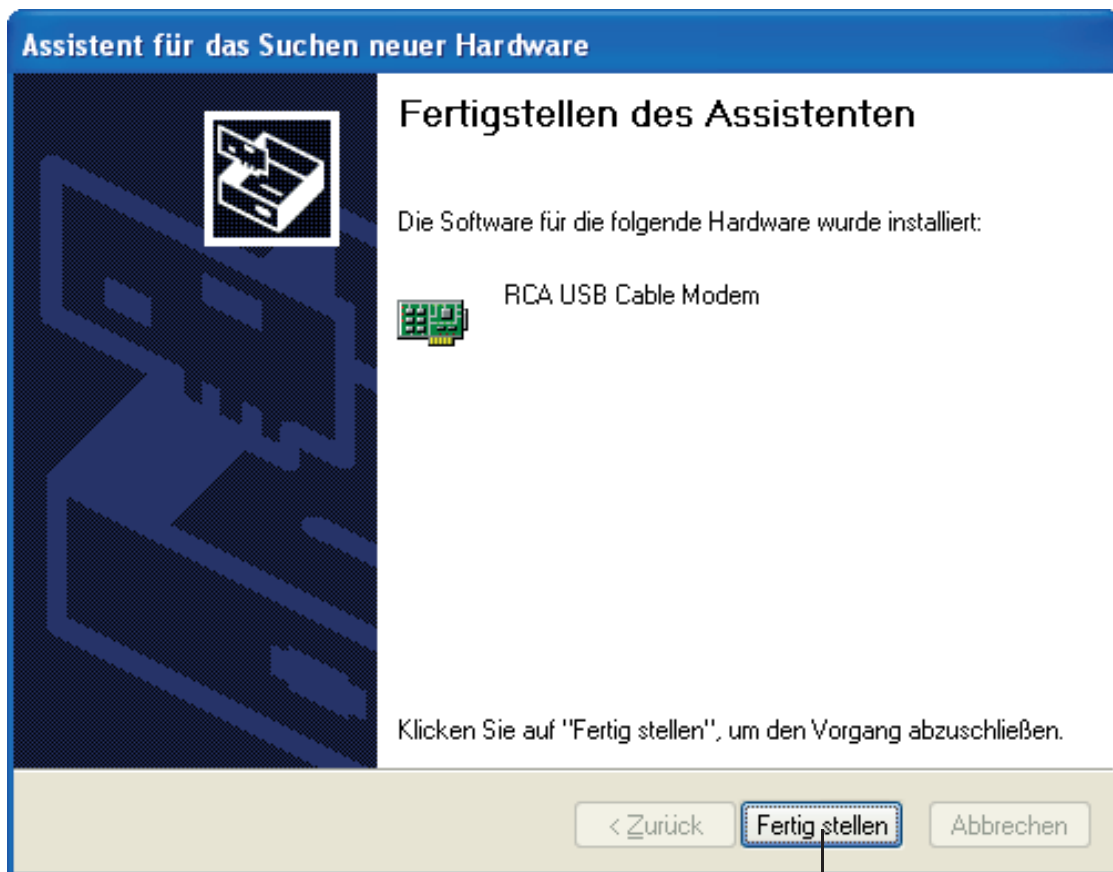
Assistent für das Suchen neuer Hardware

Fertigstellen des Assistenten

Die Software für die folgende Hardware wurde installiert:

RCA USB Cable Modem

Klicken Sie auf "Fertig stellen", um den Vorgang abzuschließen.

< Zurück

Fertig stellen

Abbrechen